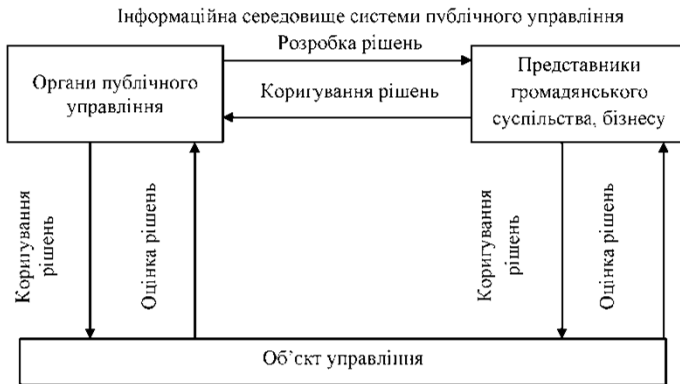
Інформаційна середовище системи публічного управління

Розробка рішень

Органи публічного управління

Коригування рішень

Представники громадянського суспільства, бізнесу

Коригування рішень

Оцінка рішень

Коригування рішень

Оцінка рішень

Об'єкт управління